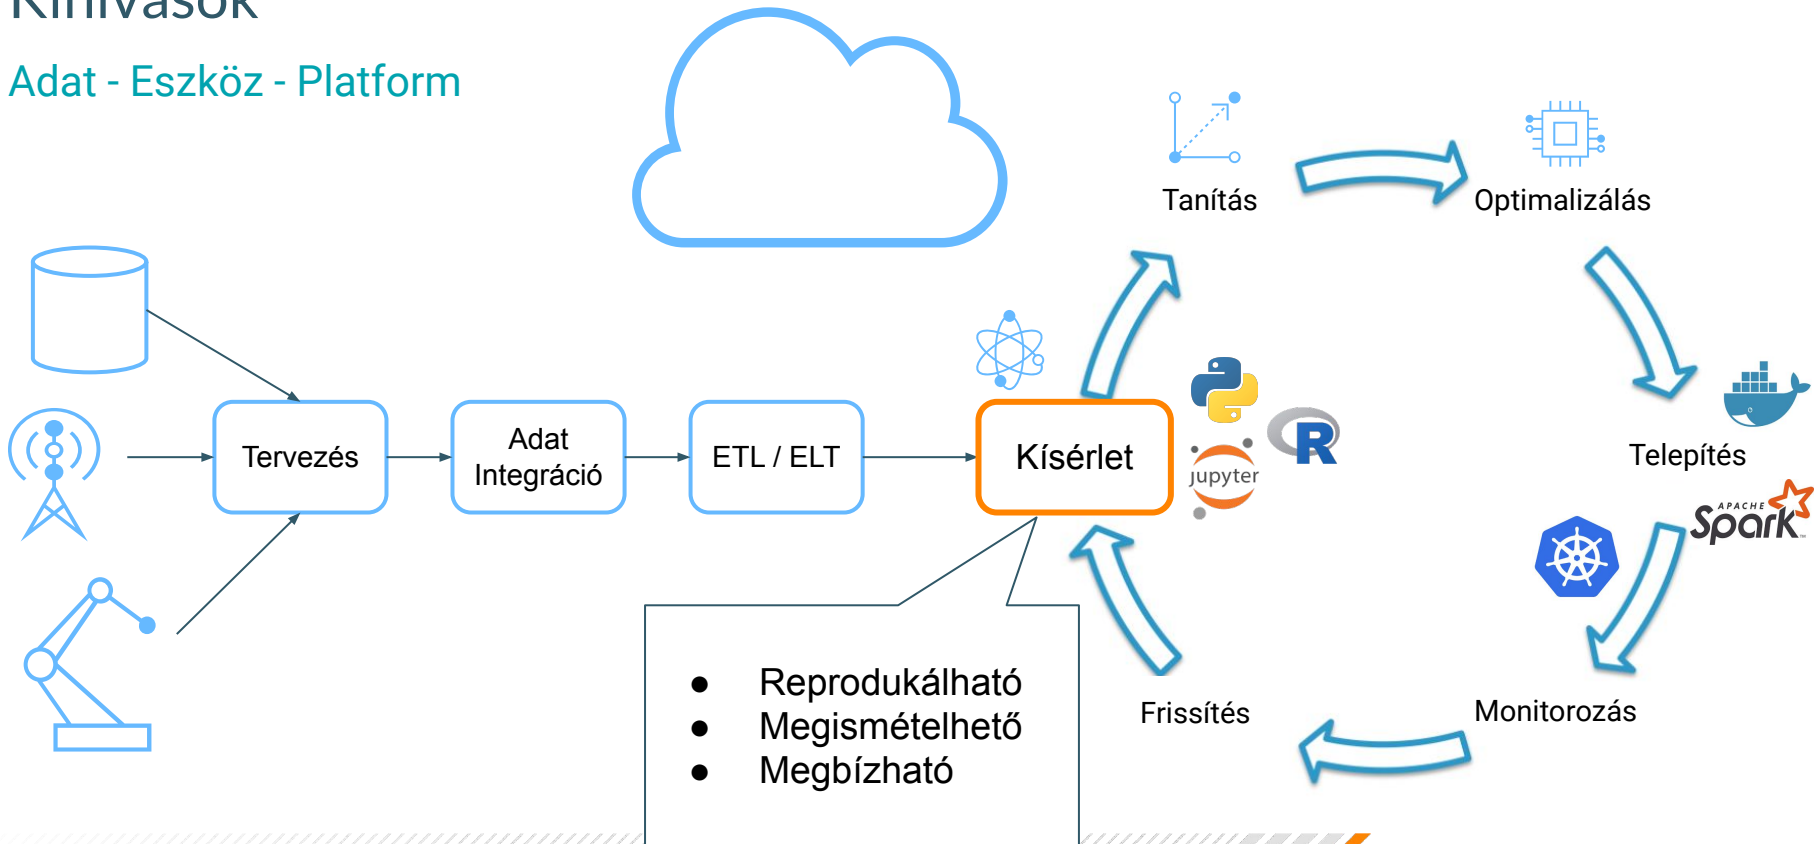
Kihívások

Adat - Eszköz - Platform

Tervezés

Adat Integráció

ETL / ELT

Kísérlet

Tanítás

Optimalizálás

Telepítés

Monitorozás

Frissítés

jupyter

R

APACHE Spark

- Reprodukálható
- Megismételhető
- Megbízható